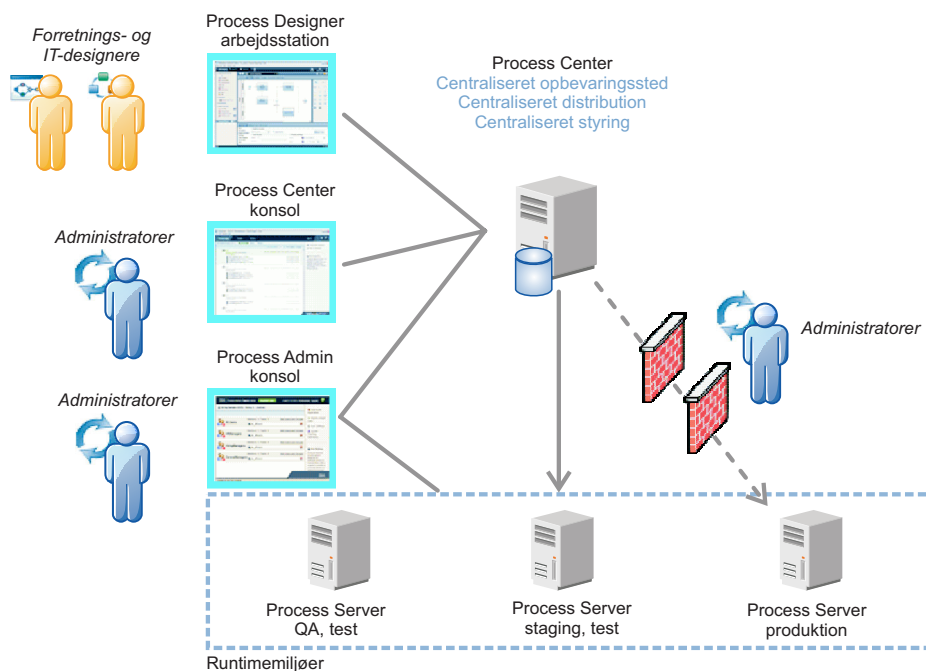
Forretnings- og IT-designere

Process Designer arbejdsstation

Process Center
Centraliseret opbevaringssted
Centraliseret distribution
Centraliseret styring

Process Center konsol

Administratorer

Process Admin konsol

Administratorer

Administratorer

Process Server
QA, test

Process Server
staging, test

Process Server
produktion

Runtimemiljøer